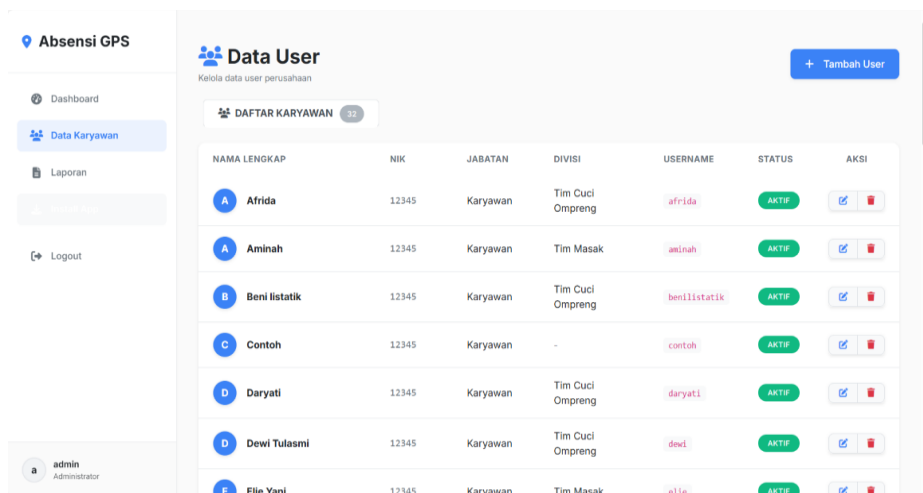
Absensi GPS

Dashboard
Data Karyawan
Laporan
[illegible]
Logout

a admin
Administrator

Data User
Kelola data user perusahaan

+ Tambah User

DAFTAR KARYAWAN 32

| NAMA LENGKAP | NIK | JABATAN | DIVISI | USERNAME | STATUS | AKSI |
|---|---|---|---|---|---|---|
| A Afrida | 12345 | Karyawan | Tim Cuci Ompreng | afrida | AKTIF | |
| A Aminah | 12345 | Karyawan | Tim Masak | aminah | AKTIF | |
| B Beni listatik | 12345 | Karyawan | Tim Cuci Ompreng | benilistatik | AKTIF | |
| C Contoh | 12345 | Karyawan | - | contoh | AKTIF | |
| D Daryati | 12345 | Karyawan | Tim Cuci Ompreng | daryati | AKTIF | |
| D Dewi Tulasmi | 12345 | Karyawan | Tim Cuci Ompreng | dewi | AKTIF | |
| E Elie Yani | 12345 | Karyawan | Tim Masak | elie | AKTIF | |